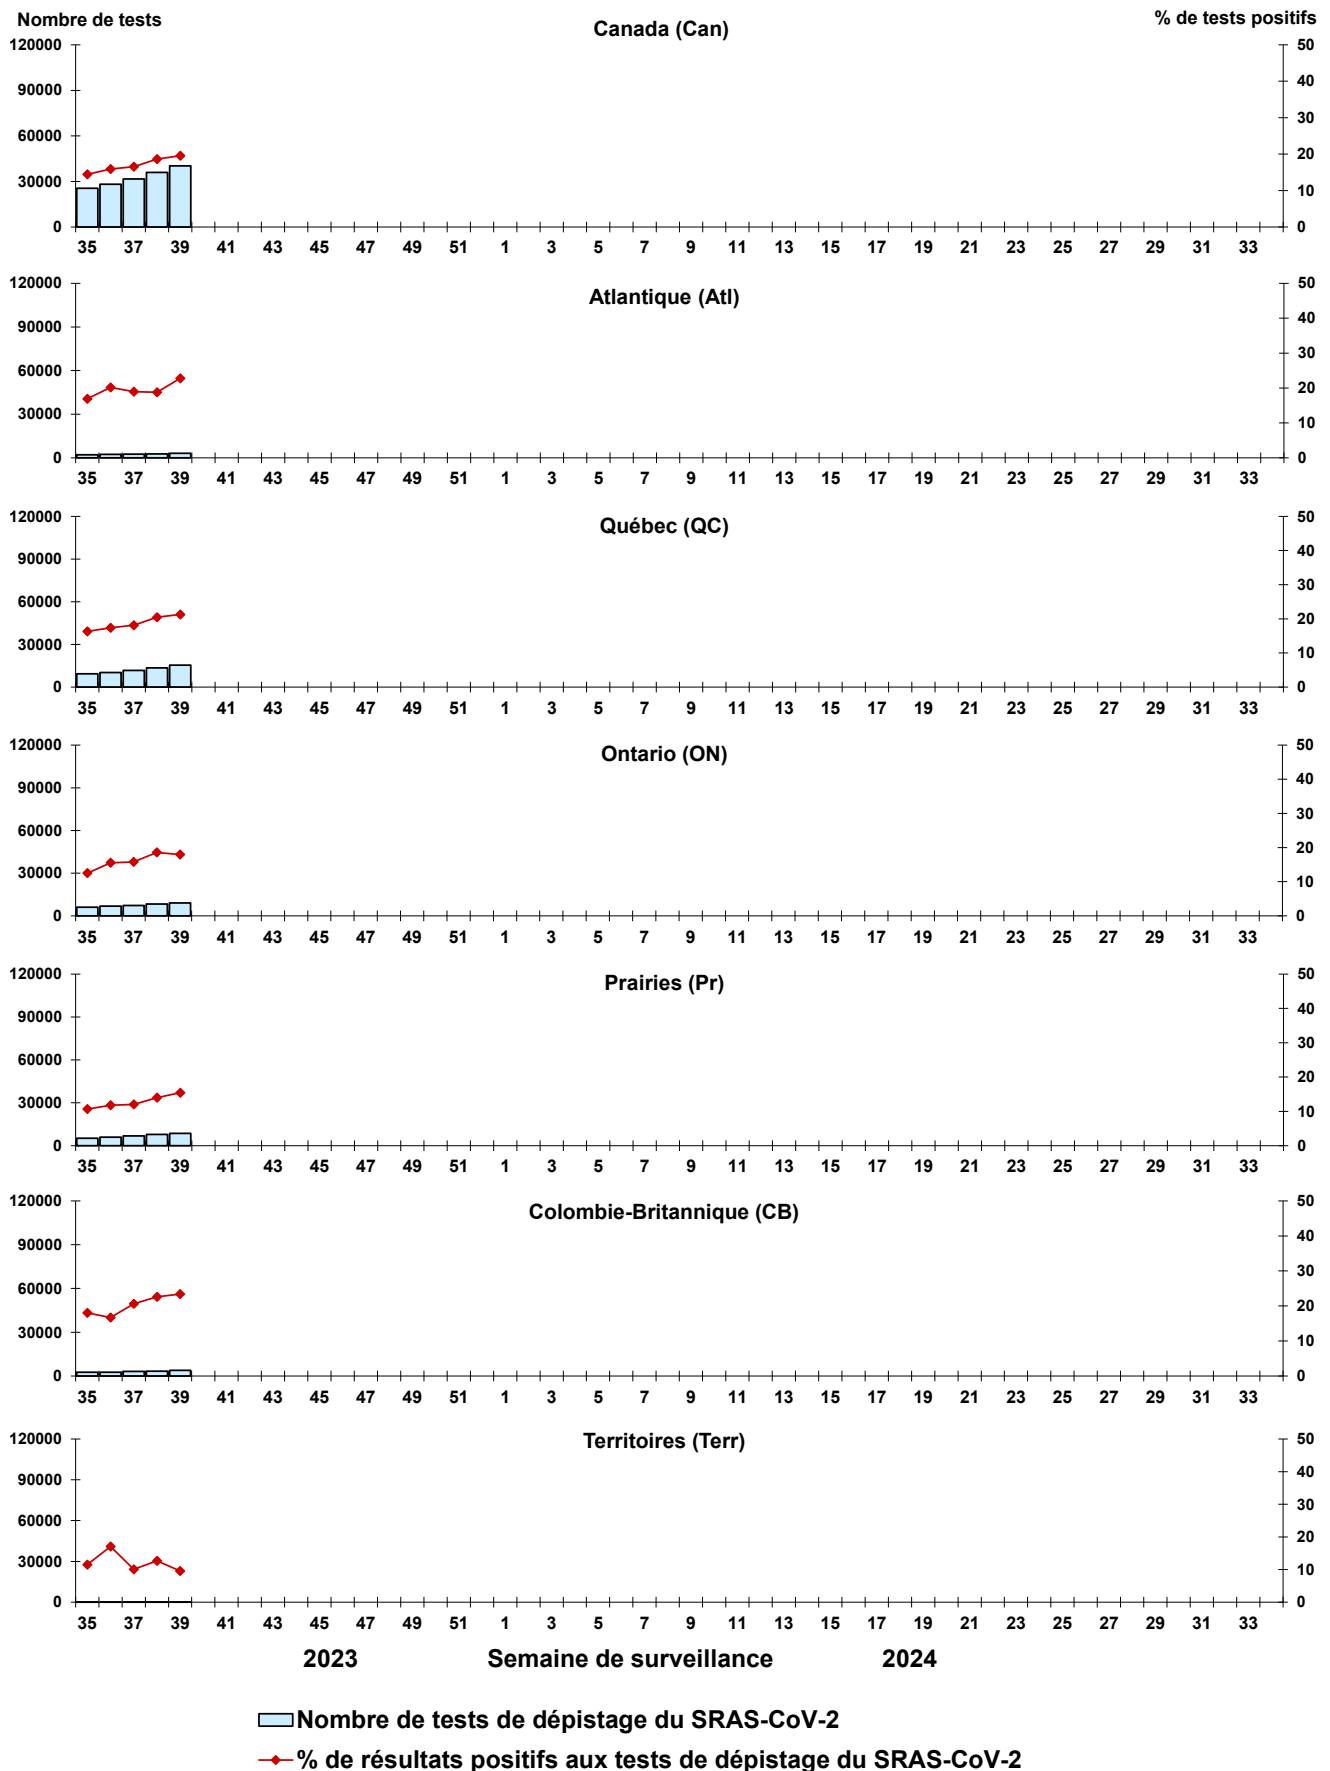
Nombre de tests
% de tests positifs

Canada (Can)

120000
90000
60000
30000
0

50
40
30
20
10
0

35 37 39 41 43 45 47 49 51 1 3 5 7 9 11 13 15 17 19 21 23 25 27 29 31 33

Atlantique (Atl)

120000
90000
60000
30000
0

50
40
30
20
10
0

35 37 39 41 43 45 47 49 51 1 3 5 7 9 11 13 15 17 19 21 23 25 27 29 31 33

Québec (QC)

120000
90000
60000
30000
0

50
40
30
20
10
0

35 37 39 41 43 45 47 49 51 1 3 5 7 9 11 13 15 17 19 21 23 25 27 29 31 33

Ontario (ON)

120000
90000
60000
30000
0

50
40
30
20
10
0

35 37 39 41 43 45 47 49 51 1 3 5 7 9 11 13 15 17 19 21 23 25 27 29 31 33

Prairies (Pr)

120000
90000
60000
30000
0

50
40
30
20
10
0

35 37 39 41 43 45 47 49 51 1 3 5 7 9 11 13 15 17 19 21 23 25 27 29 31 33

Colombie-Britannique (CB)

120000
90000
60000
30000
0

50
40
30
20
10
0

35 37 39 41 43 45 47 49 51 1 3 5 7 9 11 13 15 17 19 21 23 25 27 29 31 33

Territoires (Terr)

120000
90000
60000
30000
0

50
40
30
20
10
0

35 37 39 41 43 45 47 49 51 1 3 5 7 9 11 13 15 17 19 21 23 25 27 29 31 33

2023 Semaine de surveillance 2024

Nombre de tests de dépistage du SRAS-CoV-2
% de résultats positifs aux tests de dépistage du SRAS-CoV-2